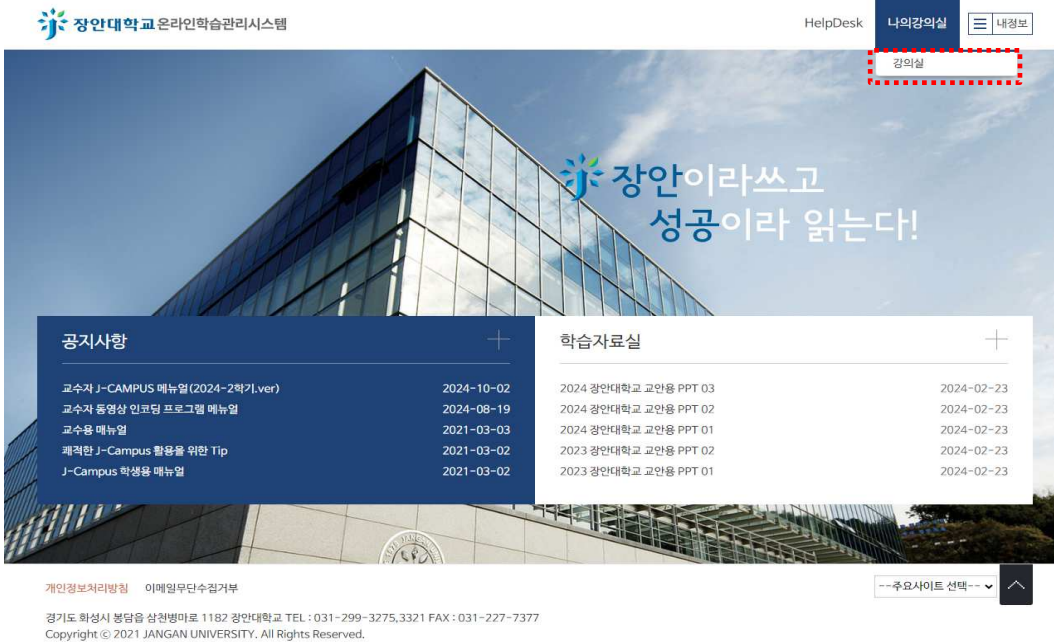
장안대학교 온라인학습관리시스템

HelpDesk 나의강의실 내정보

강의실

장안이라쓰고 성공이라 읽는다!

공지사항

| | |
|---|---|
| 교수자 J-CAMPUS 메뉴얼(2024-2학기.ver) | 2024-10-02 |
| 교수자 동영상 인코딩 프로그램 메뉴얼 | 2024-08-19 |
| 교수용 매뉴얼 | 2021-03-03 |
| 쾌적한 J-Campus 활용을 위한 Tip | 2021-03-02 |
| J-Campus 학생용 매뉴얼 | 2021-03-02 |

학습자료실

| | |
|---|---|
| 2024 장안대학교 교안용 PPT 03 | 2024-02-23 |
| 2024 장안대학교 교안용 PPT 02 | 2024-02-23 |
| 2024 장안대학교 교안용 PPT 01 | 2024-02-23 |
| 2023 장안대학교 교안용 PPT 02 | 2024-02-23 |
| 2023 장안대학교 교안용 PPT 01 | 2024-02-23 |

개인정보처리방침 이메일무단수집거부

--주요사이트 선택--

경기도 화성시 봉담읍 삼천병마로 1182 장안대학교 TEL : 031-299-3275,3321 FAX : 031-227-7377
Copyright © 2021 JANGAN UNIVERSITY. All Rights Reserved.